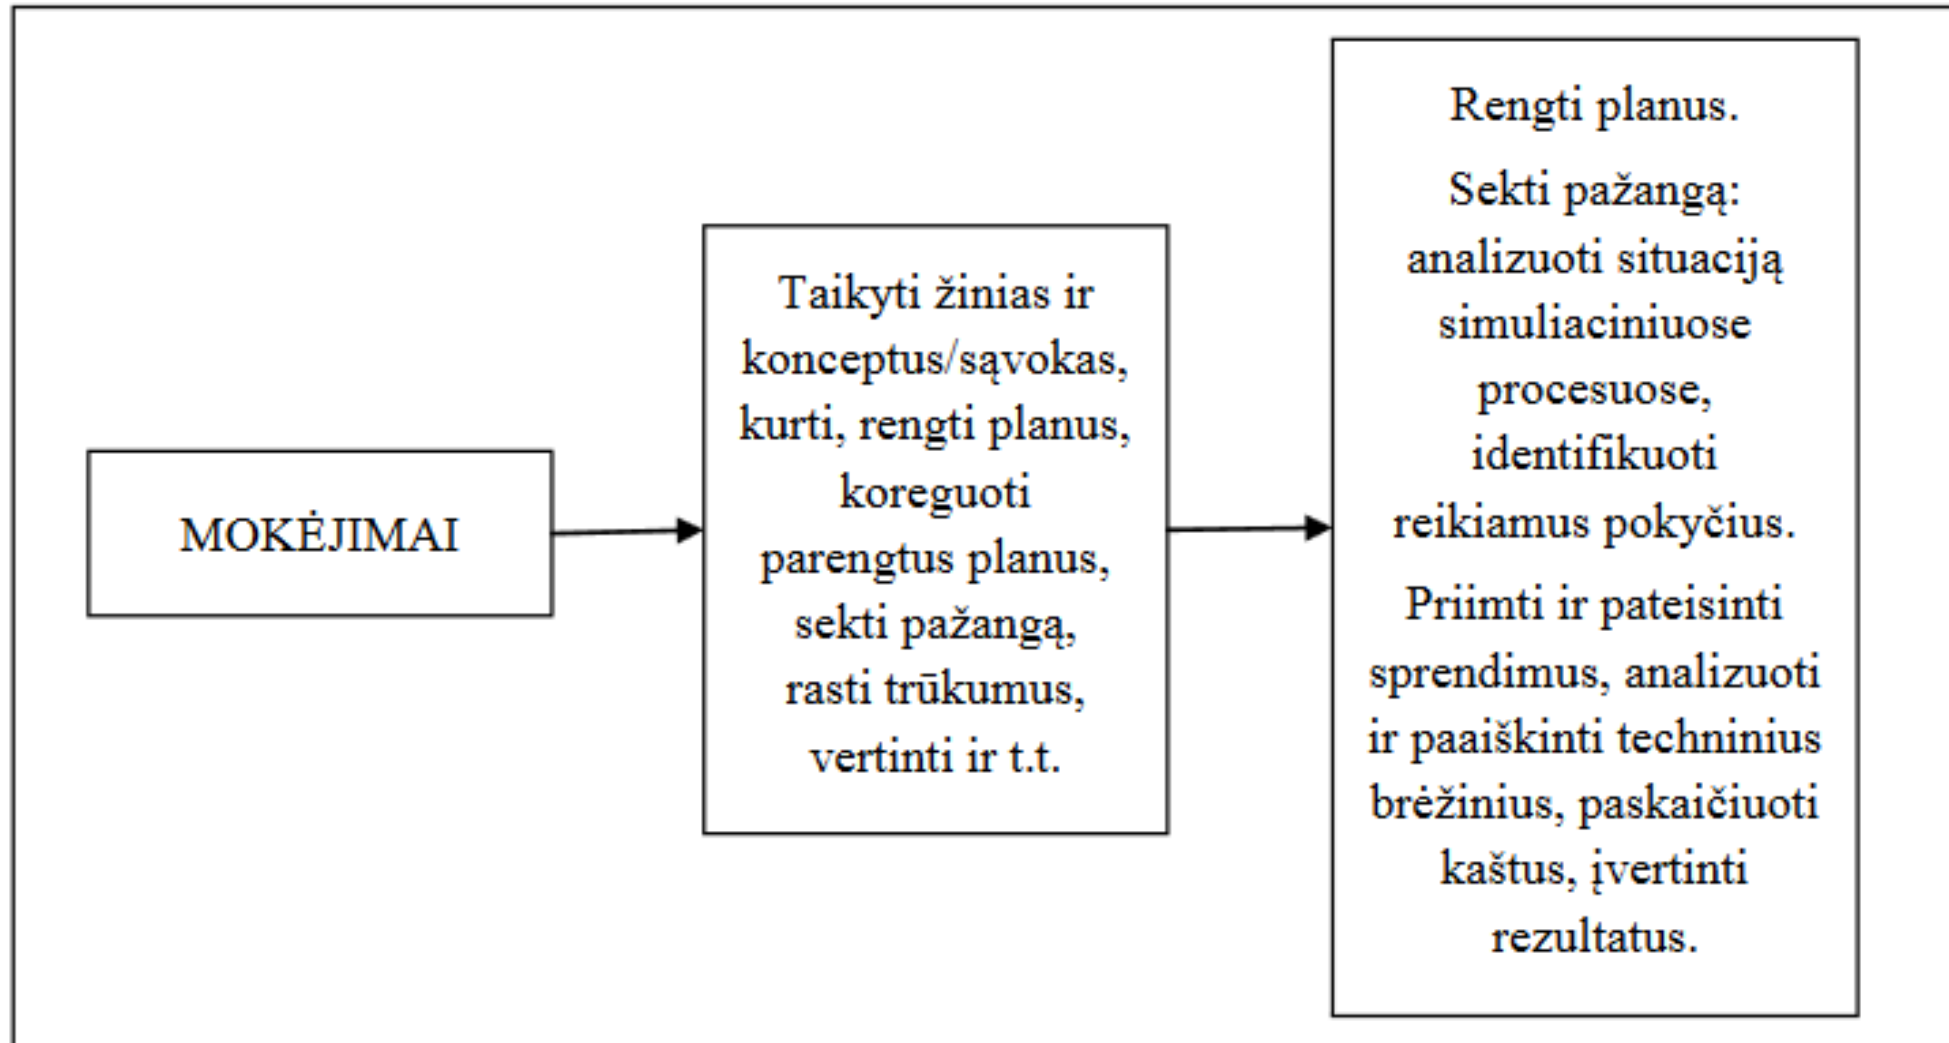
MOKĖJIMAI

Taikyti žinias ir konceptus/sąvokas, kurti, rengti planus, koreguoti parengtus planus, sekti pažangą, rasti trūkumus, vertinti ir t.t.

Rengti planus.

Sekti pažangą: analizuoti situaciją simuliaciniuose procesuose, identifikuoti reikiamus pokyčius.

Priimti ir pateisinti sprendimus, analizuoti ir paaiškinti techninius brėžinius, paskaičiuoti kaštus, įvertinti rezultatus.